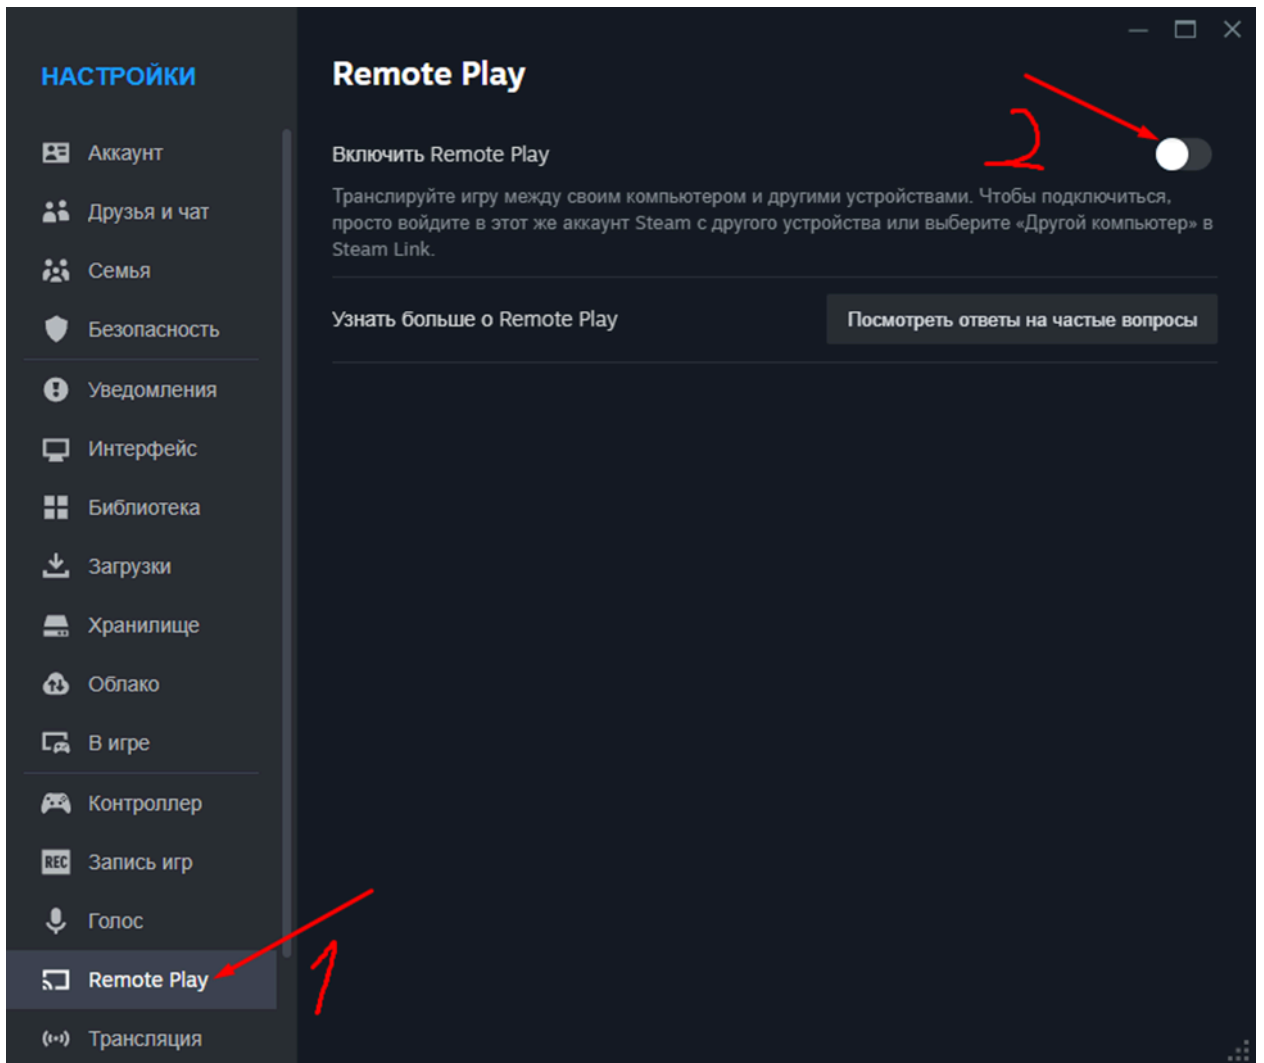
НАСТРОЙКИ

Аккаунт
Друзья и чат
Семья
Безопасность
Уведомления
Интерфейс
Библиотека
Загрузки
Хранилище
Облако
В игре
Контроллер
REC Запись игр
Голос
Remote Play
Трансляция

Remote Play

Включить Remote Play

2

Транслируйте игру между своим компьютером и другими устройствами. Чтобы подключиться, просто войдите в этот же аккаунт Steam с другого устройства или выберите «Другой компьютер» в Steam Link.

Узнать больше о Remote Play

Посмотреть ответы на частые вопросы

1